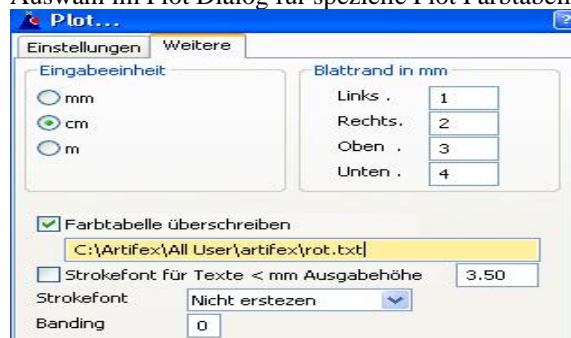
Auswahl im Plot Dialog für spezielle Plot Farbtabelle

Plot...

?

Einstellungen | Weitere

Eingabeeinheit

mm

cm

m

Blattrand in mm

Links . 1

Rechts. 2

Oben . 3

Unten . 4

Farbtabelle überschreiben

C:\Artifex\All User\artifex\rot.txt

Strokefont für Texte < mm Ausgabehöhe 3.50

Strokefont Nicht erstezen

Banding 0